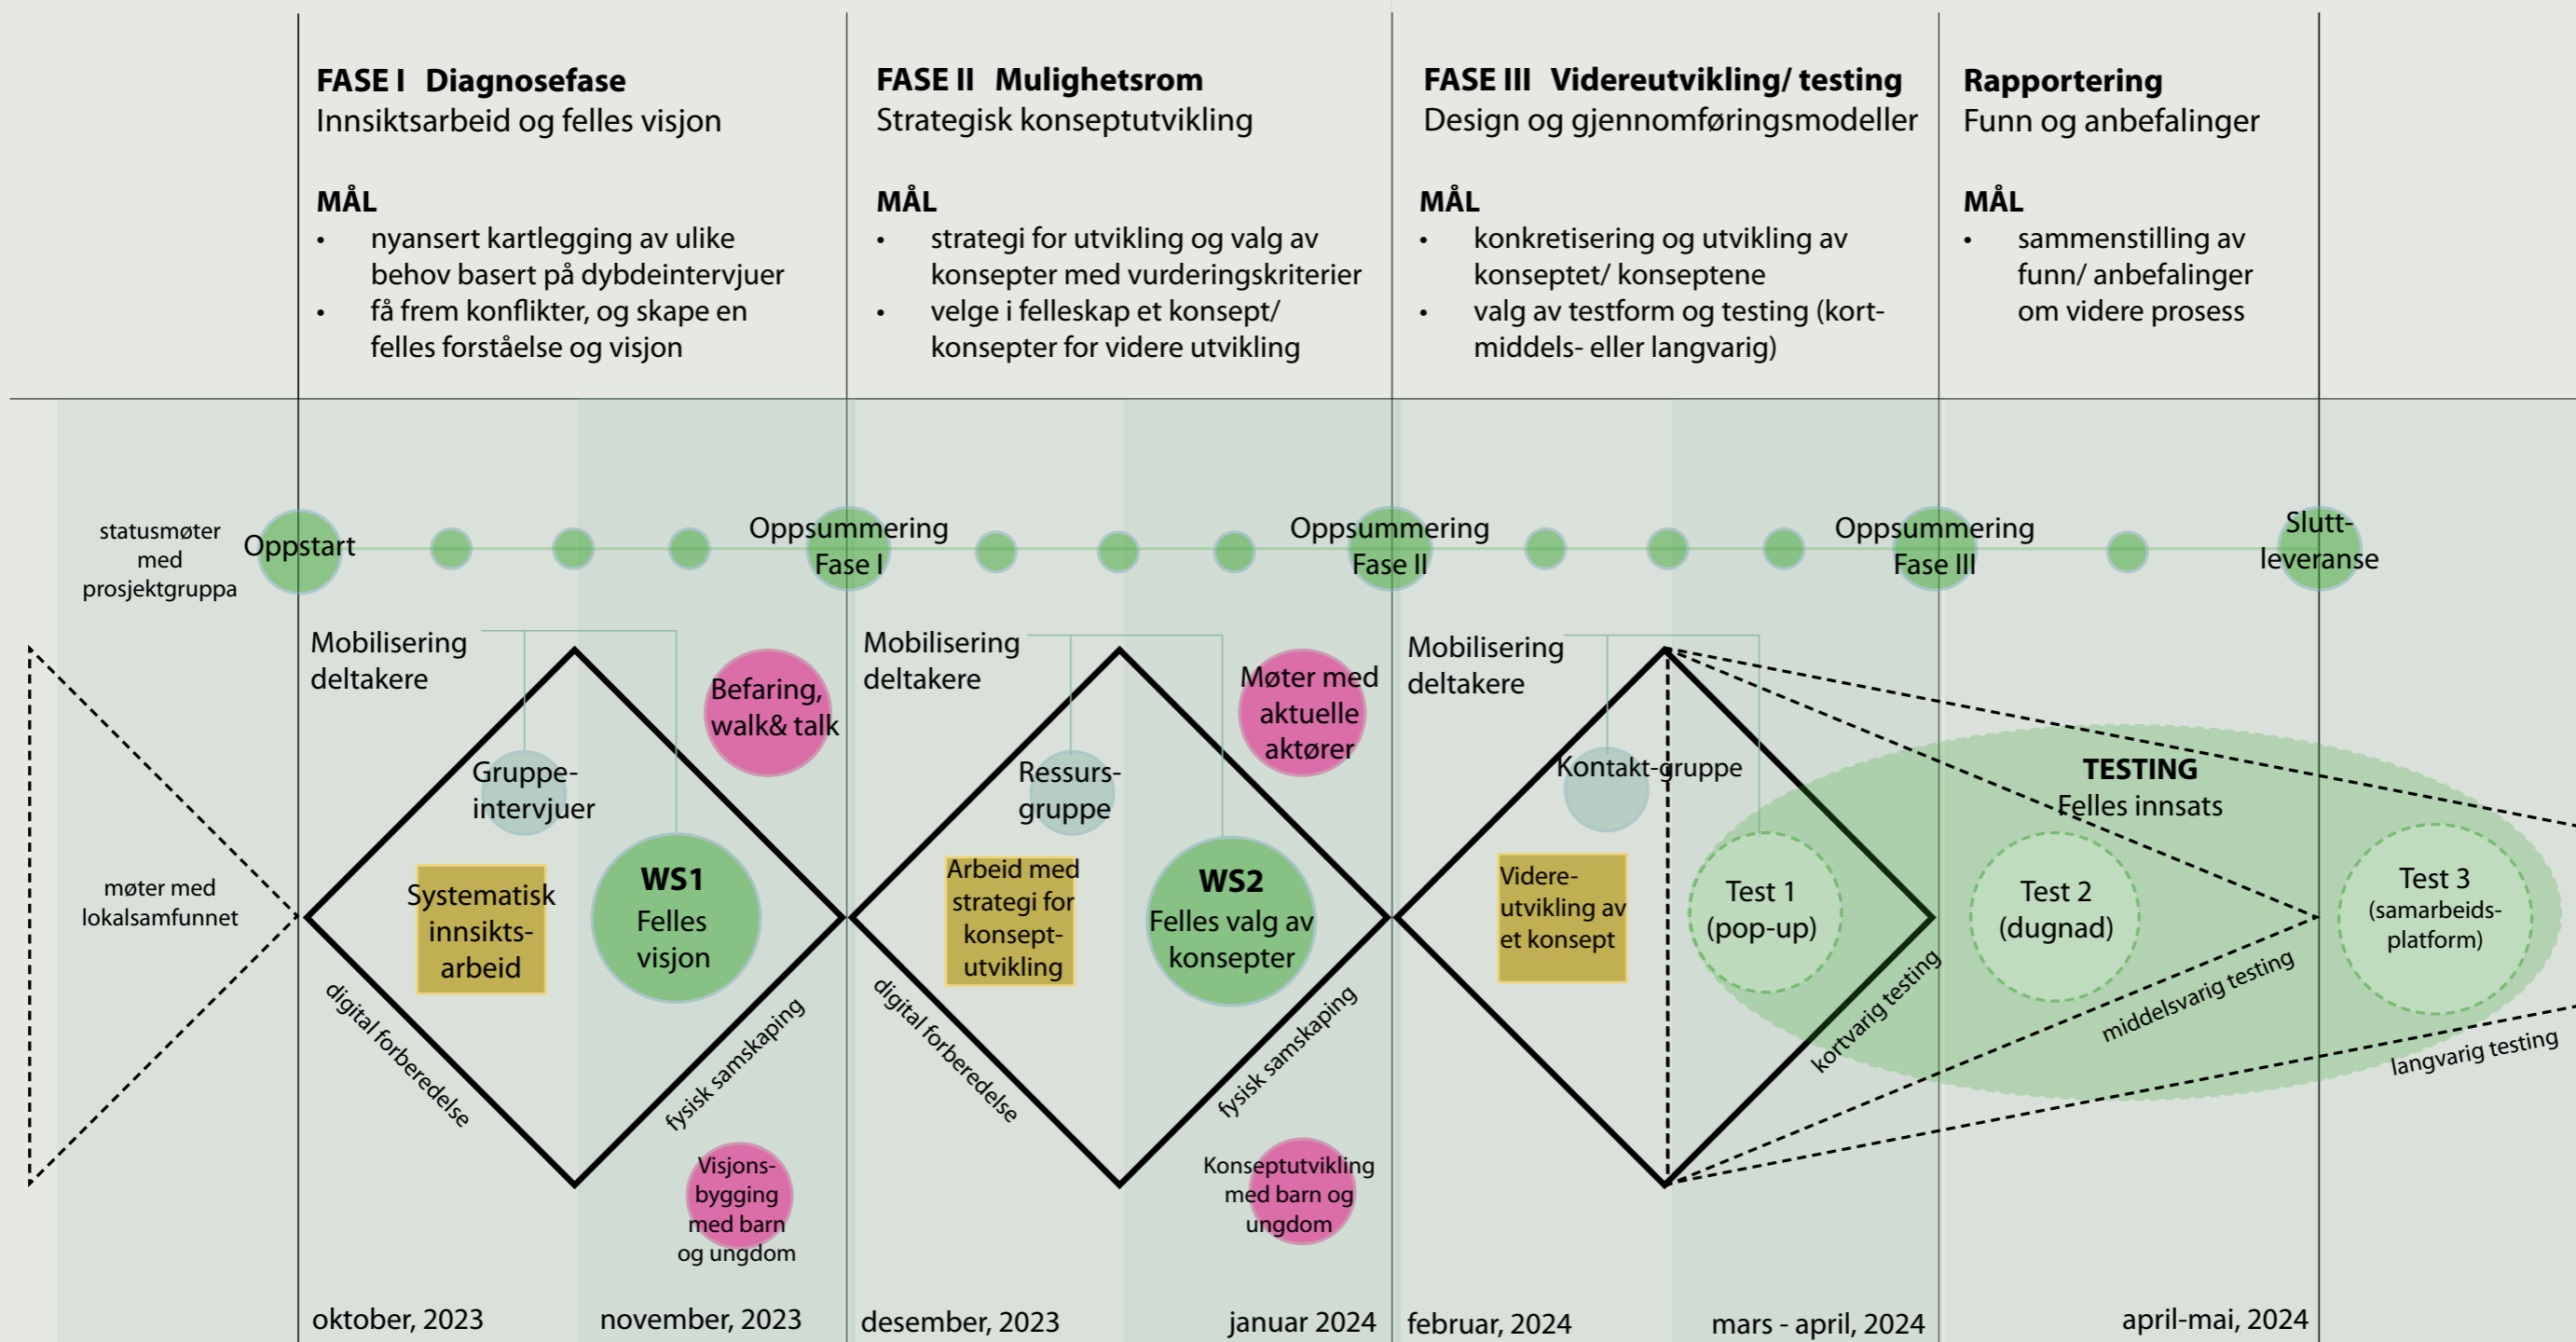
FASE I Diagnosefase
Innsiktsarbeid og felles visjon

MÅL
• nyansert kartlegging av ulike behov basert på dybdeintervjuer
• få frem konflikter, og skape en felles forståelse og visjon

FASE II Mulighetsrom
Strategisk konseptutvikling

MÅL
• strategi for utvikling og valg av konsepter med vurderingskriterier
• velge i felleskap et konsept/ konsepter for videre utvikling

FASE III Videreutvikling/ testing
Design og gjennomføringsmodeller

MÅL
• konkretisering og utvikling av konseptet/ konseptene
• valg av testform og testing (kort- middels- eller langvarig)

Rapportering
Funn og anbefalinger

MÅL
• sammenstilling av funn/ anbefalinger om videre prosess

statusmøter med prosjektgruppa

Oppstart

Oppsummering Fase I

Oppsummering Fase II

Oppsummering Fase III

Slutt-leveranse

Mobilisering deltakere

Gruppe-intervjuer

Befaring, walk& talk

Systematisk innsikts-arbeid

WS1
Felles visjon

digital forberedelse

fysisk samskaping

Visjons-bygging med barn og ungdom

møter med lokalsamfunnet

Mobilisering deltakere

Ressurs-gruppe

Møter med aktuelle aktører

Arbeid med strategi for konsept-utvikling

WS2
Felles valg av konsepter

digital forberedelse

fysisk samskaping

Konseptutvikling med barn og ungdom

Mobilisering deltakere

Kontakt-gruppe

Videre-utvikling av et konsept

TESTING
Felles innsats

Test 1
(pop-up)

Test 2
(dugnad)

Test 3
(samarbeids-platform)

kortvarig testing

middelsvarig testing

langvarig testing

oktober, 2023

november, 2023

desember, 2023

januar 2024

februar, 2024

mars - april, 2024

april-mai, 2024